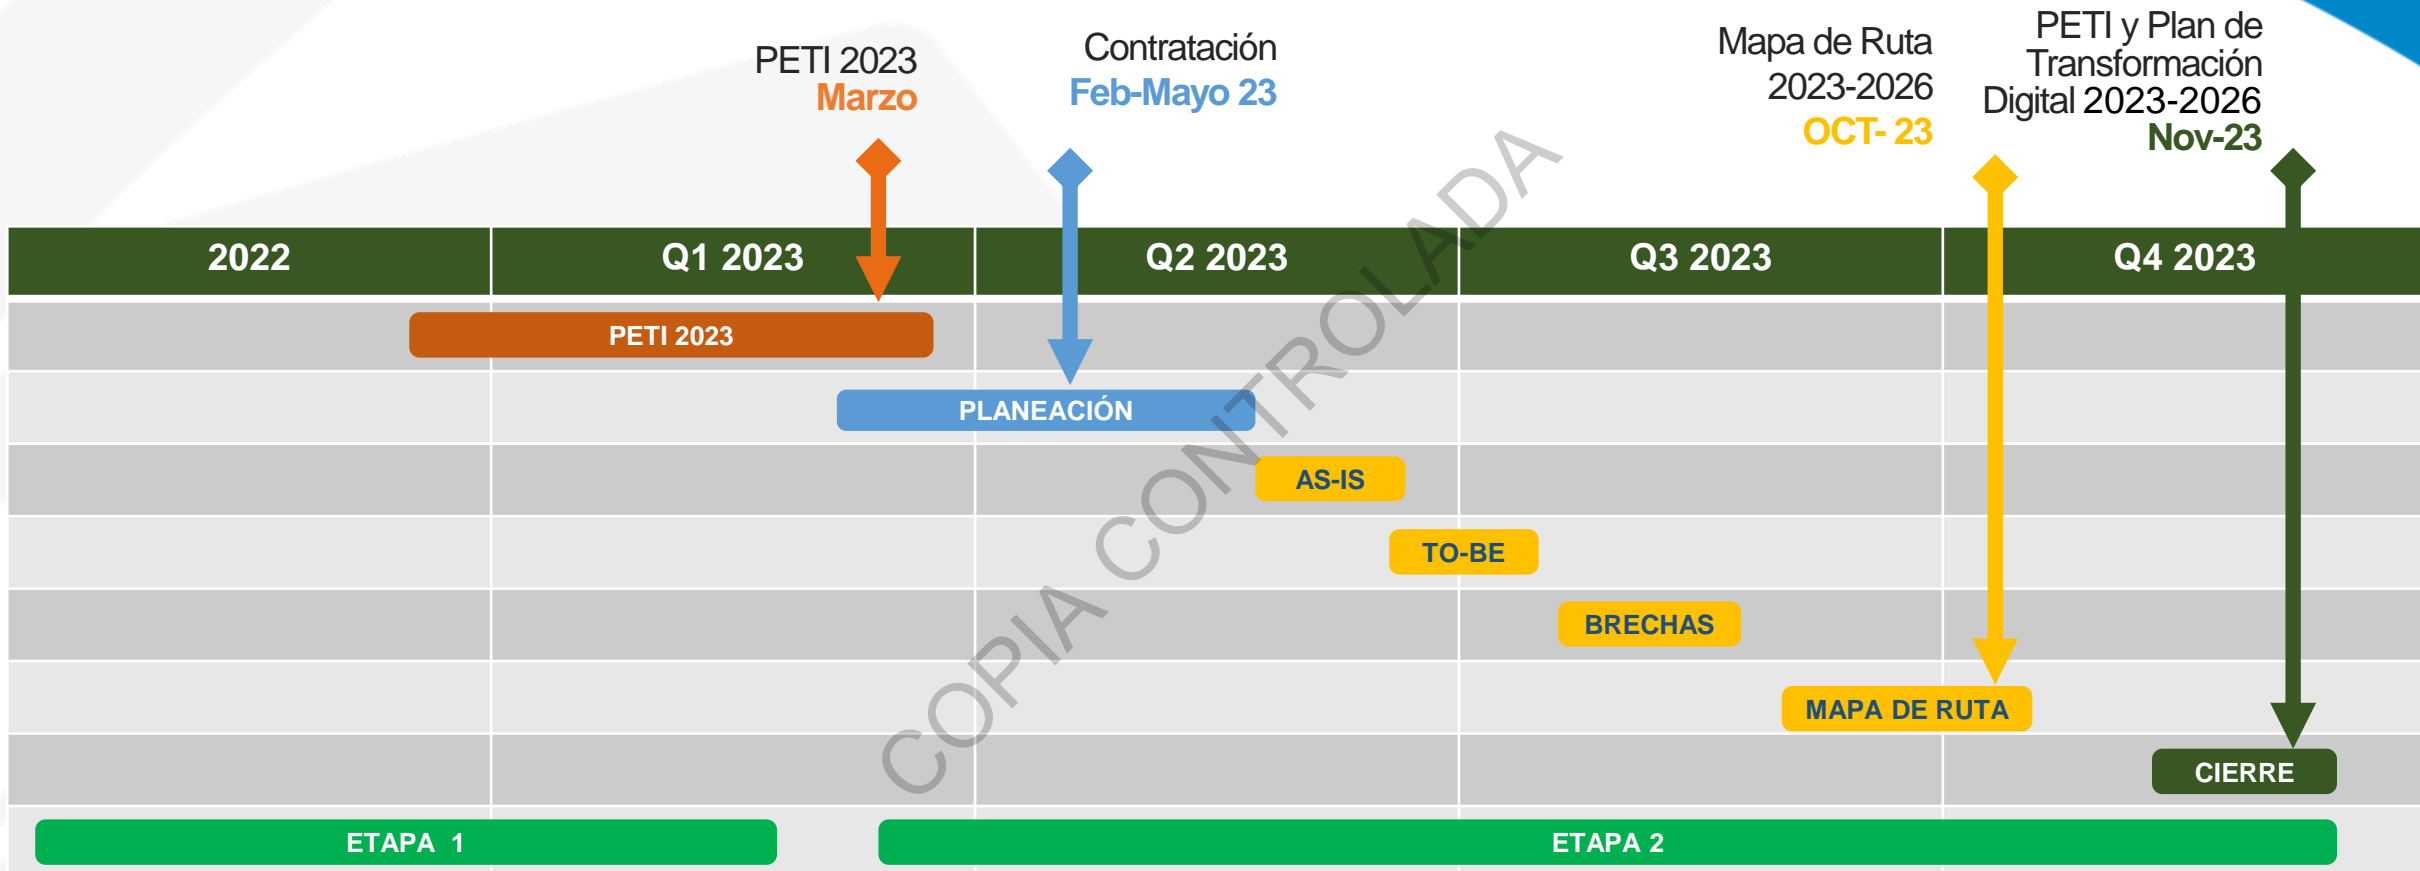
PETI 2023
Marzo

Contratación
Feb-Mayo 23

Mapa de Ruta
2023-2026
OCT- 23

PETI y Plan de Transformación Digital 2023-2026
Nov-23

| 2022 | Q1 2023 | Q2 2023 | Q3 2023 | Q4 2023 |
|---|---|---|---|---|

PETI 2023

PLANEACIÓN

AS-IS

TO-BE

BRECHAS

MAPA DE RUTA

CIERRE

ETAPA 1

ETAPA 2

COPIA CONTROLADA